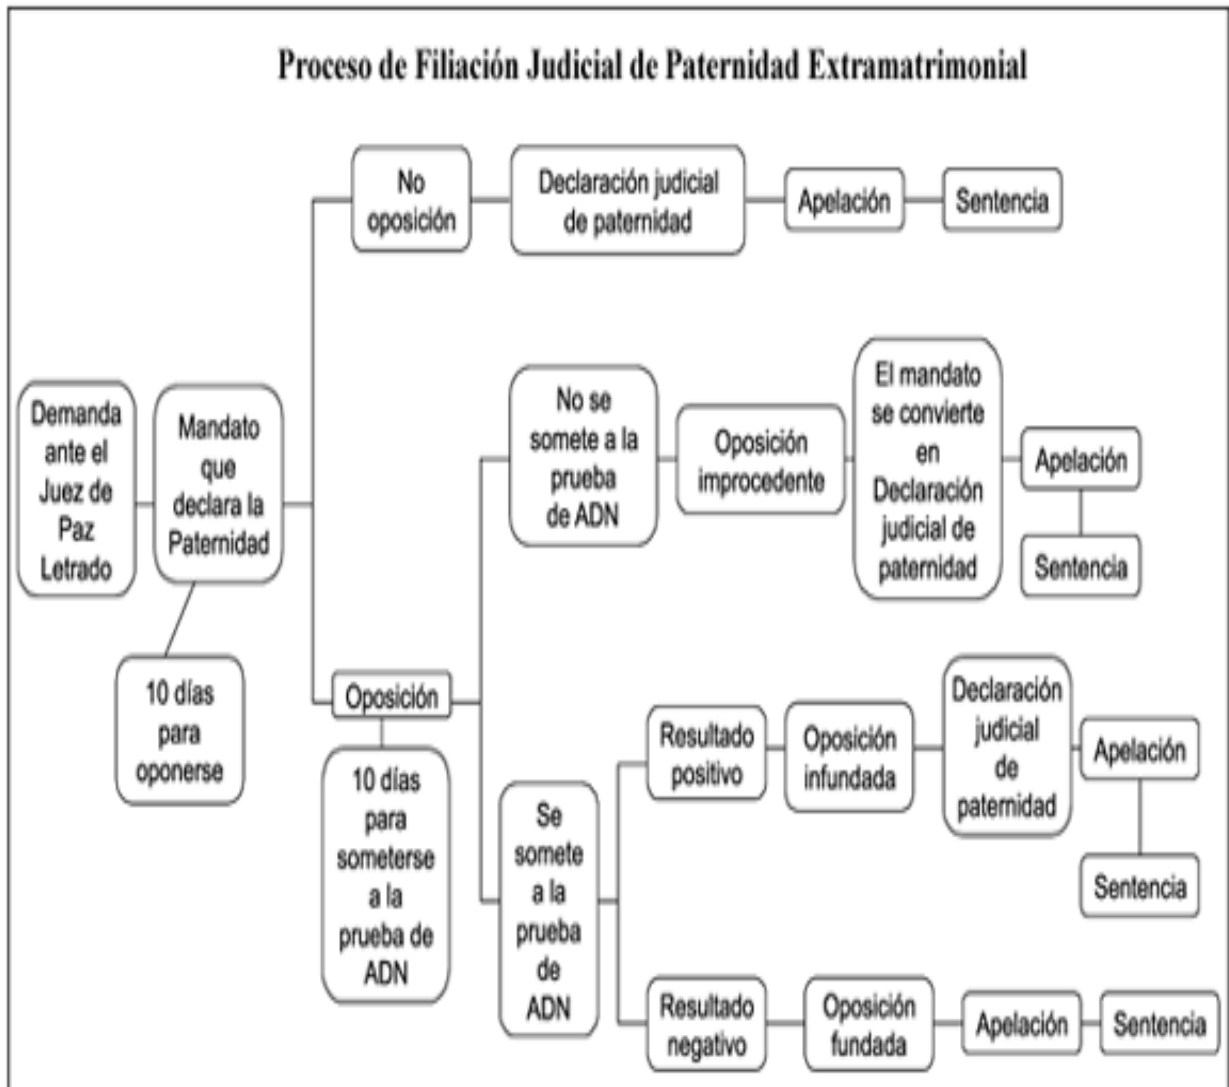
Proceso de Filiación Judicial de Paternidad Extramatrimonial

Demanda ante el Juez de Paz Letrado

Mandato que declara la Paternidad

10 días para oponerse

No oposición

Declaración judicial de paternidad

Apelación

Sentencia

Oposición

10 días para someterse a la prueba de ADN

No se somete a la prueba de ADN

Oposición improcedente

El mandato se convierte en Declaración judicial de paternidad

Apelación

Sentencia

Se somete a la prueba de ADN

Resultado positivo

Oposición infundada

Declaración judicial de paternidad

Apelación

Sentencia

Resultado negativo

Oposición fundada

Apelación

Sentencia